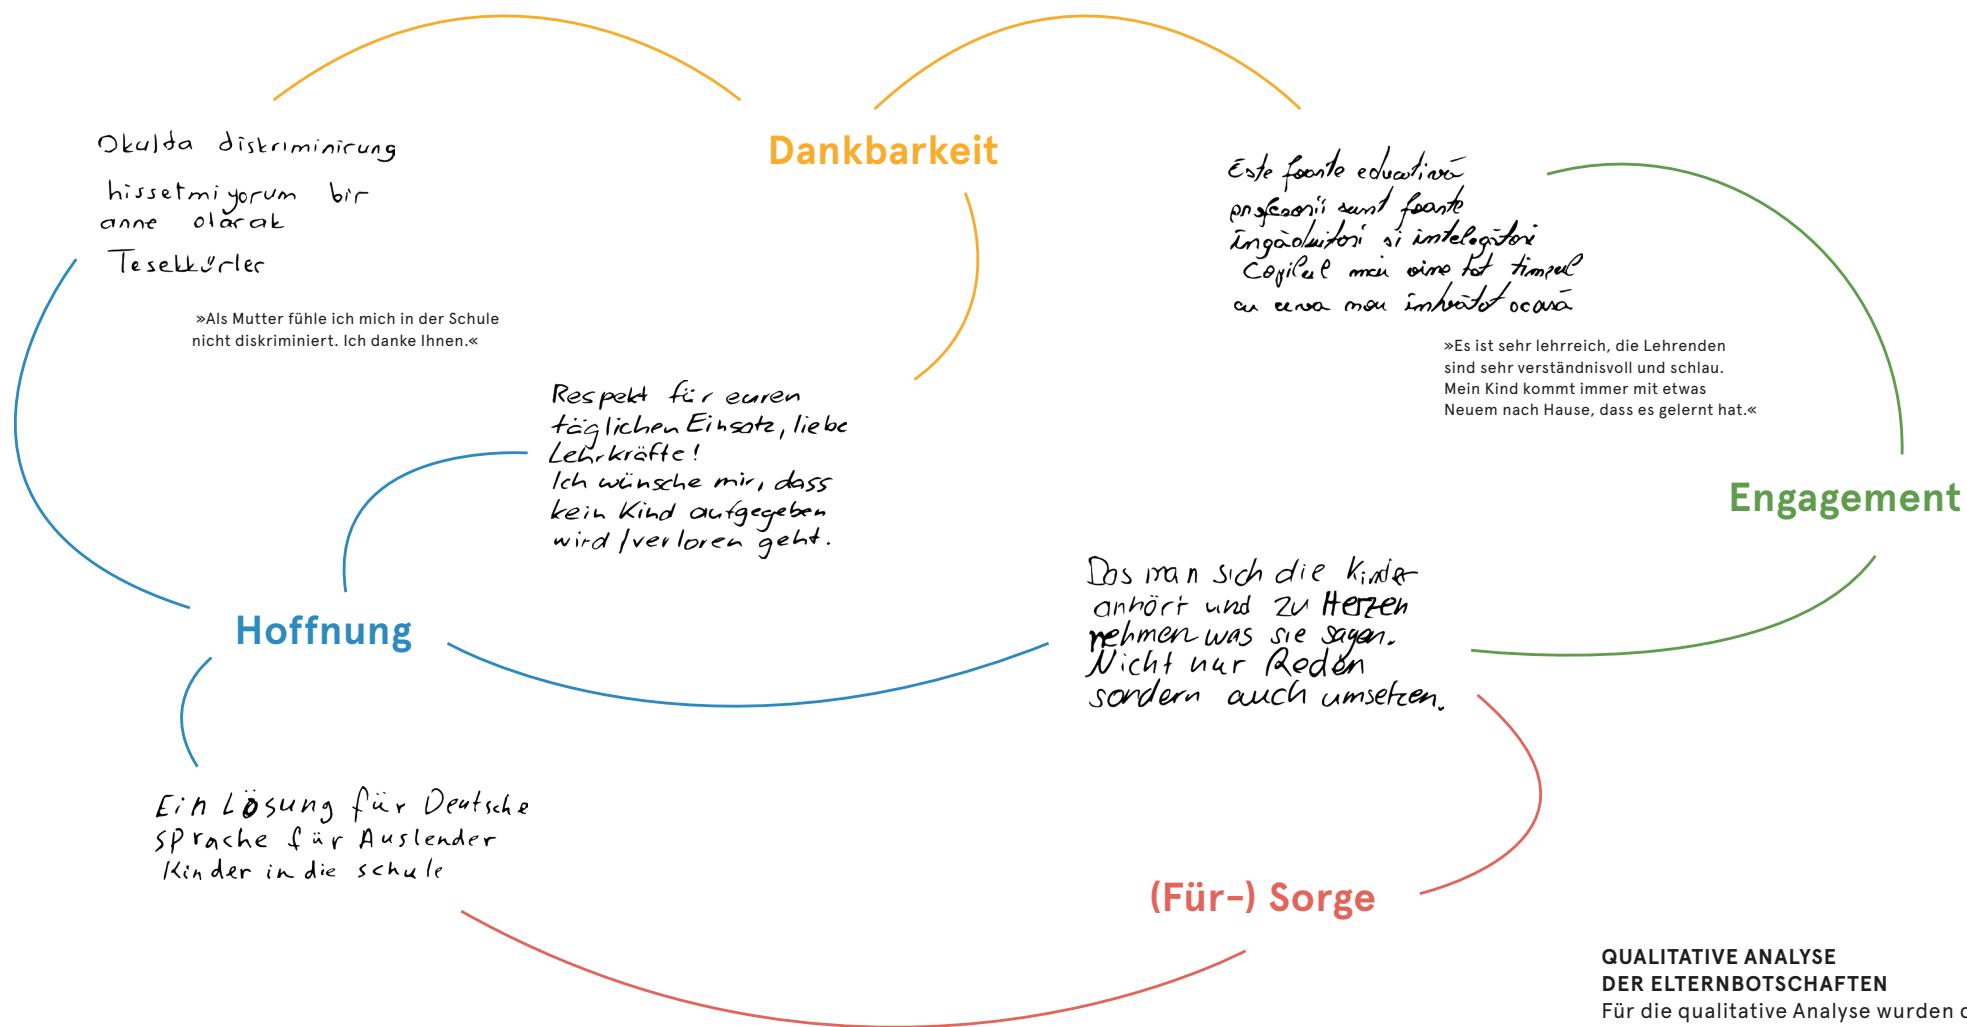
Okulda diskriminicung hissetmiyorum bir anne olarak Tesekkürler

»Als Mutter fühle ich mich in der Schule nicht diskriminiert. Ich danke Ihnen.«

Dankbarkeit

Este foarte educativă profesorii sunt foarte îngăduitori și inteligenți Copilul meu vine tot timpul cu ceva nou învățat acasă

»Es ist sehr lehrreich, die Lehrenden sind sehr verständnisvoll und schlau. Mein Kind kommt immer mit etwas Neuem nach Hause, dass es gelernt hat.«

Respekt für euren täglichen Einsatz, liebe Lehrkräfte! Ich wünsche mir, dass kein Kind aufgegeben wird / verloren geht.

Engagement

Hoffnung

Das man sich die Kinder anhört und zu Herzen nehmen was sie sagen. Nicht nur Reden sondern auch umsetzen.

Ein Lösung für Deutsche Sprache für Auslender Kinder in die schule

(Für-) Sorge

QUALITATIVE ANALYSE
DER ELTERNBOTSCHAFTEN
Für die qualitative Analyse wurden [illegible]